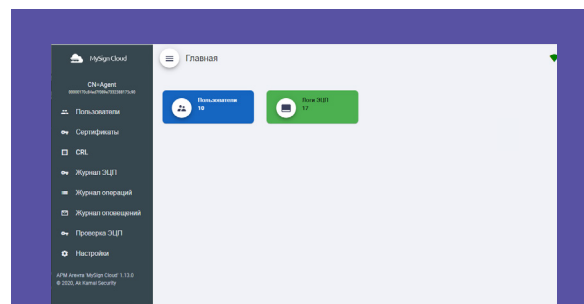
MySign Cloud

CN=Agent
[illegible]

Пользователи
Сертификаты
CRL
Журнал ЭЦП
Журнал операций
Журнал оповещений
Проверка ЭЦП
Настройки

АРМ Агента 'MySign Cloud' 1.13.0
© 2020, Ak Kamal Security

Главная

Пользователи
10

Всего ЭЦП
17